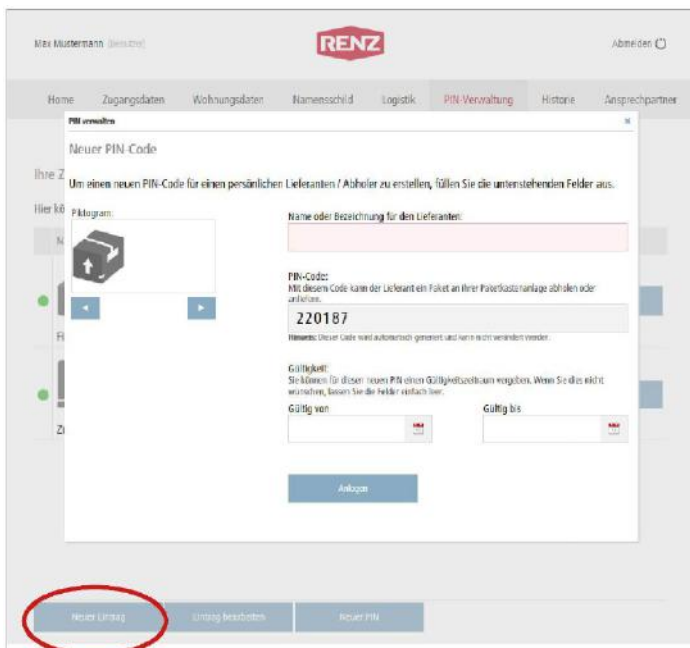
Max Mustermann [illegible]

RENZ

Abmelden

Home Zugangsdaten Wohnungsdaten Namensschild Logistik PIN-Verwaltung Historie Ansprechpartner

PIN verwalten

×

Neuer PIN-Code

Ihre Z

Um einen neuen PIN-Code für einen persönlichen Lieferanten / Abholer zu erstellen, füllen Sie die untenstehenden Felder aus.

Hier kö

Piktogram:

Name oder Bezeichnung für den Lieferanten:

PIN-Code:
Mit diesem Code kann der Lieferant ein Paket an Ihrer Paketkastenanlage abholen oder anliefern.

220187

Hinweis: Dieser Code wird automatisch generiert und kann nicht verändert werden.

Gültigkeit:
Sie können für diesen neuen PIN einen Gültigkeitszeitraum vergeben. Wenn Sie dies nicht wünschen, lassen Sie die Felder einfach leer.

Gültig von

Gültig bis

Anlegen

Neuer Eintrag

Eintrag bearbeiten

Neuer PIN